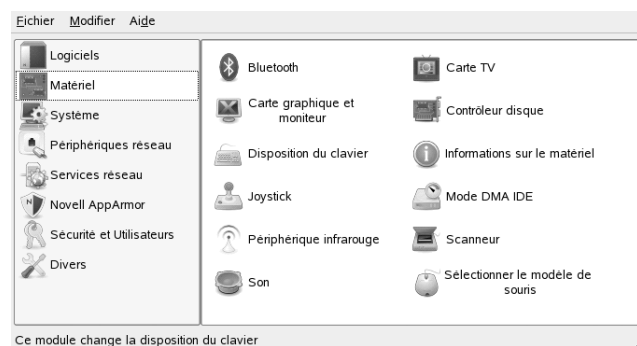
Fichier Modifier Aide

Logiciels
Matériel
Système
Périphériques réseau
Services réseau
Novell AppArmor
Sécurité et Utilisateurs
Divers

Bluetooth
Carte graphique et moniteur
Disposition du clavier
Joystick
Périphérique infrarouge
Son

Carte TV
Contrôleur disque
Informations sur le matériel
Mode DMA IDE
Scanneur
Sélectionner le modèle de souris

Ce module change la disposition du clavier